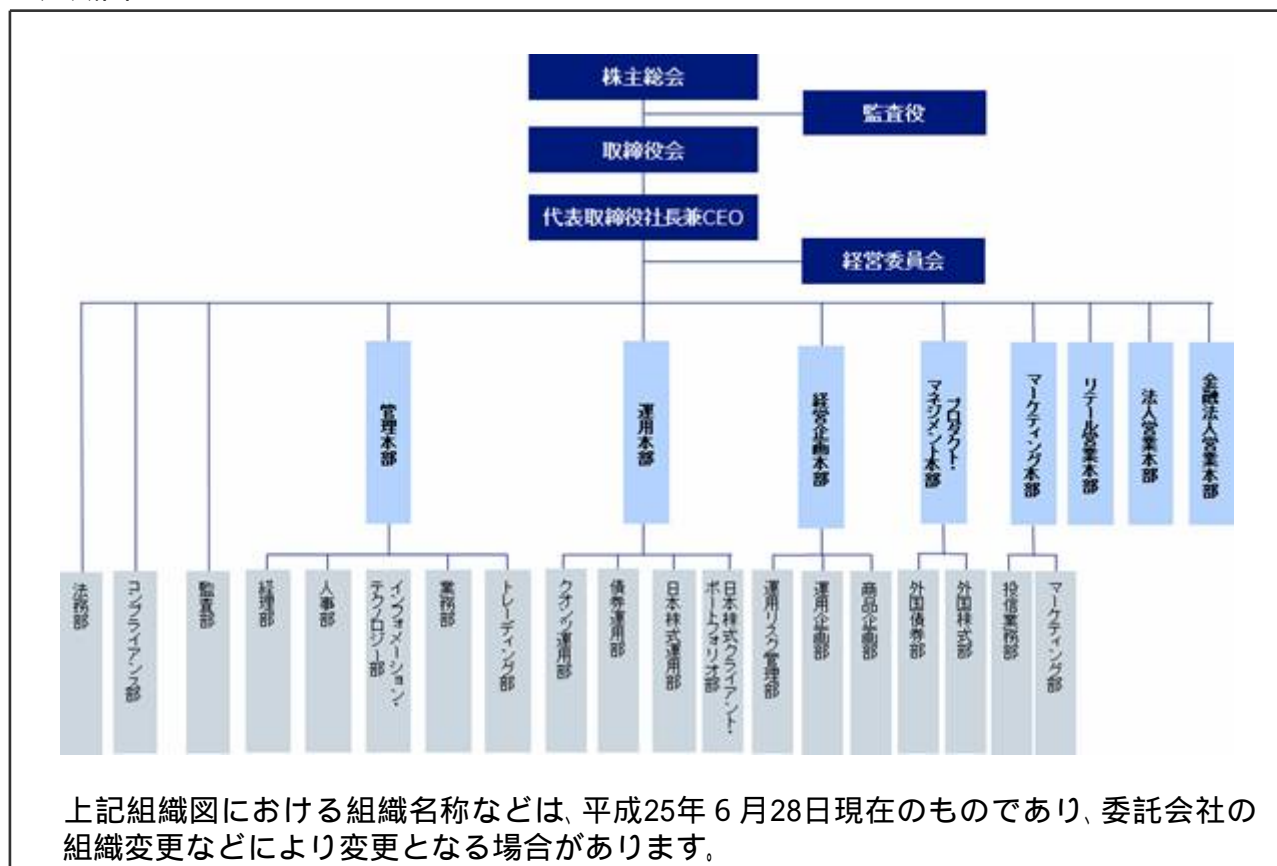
株主総会

監査役

取締役会

代表取締役社長兼CEO

経営委員会

管理本部

運用本部

経営企画本部

プロダクト・マネジメント本部

マーケティング本部

リテール営業本部

法人営業本部

金融法人営業本部

法務部

コンプライアンス部

監査部

経理部

人事部

インフォメーション・テクノロジー部

業務部

トレーディング部

クオンツ運用部

債券運用部

日本株式運用部

日本株式クライアント・ポートフォリオ部

運用リスク管理部

運用企画部

商品企画部

外国債券部

外国株式部

投信業務部

マーケティング部

上記組織図における組織名称などは、平成25年 6 月28日現在のものであり、委託会社の組織変更などにより変更となる場合があります。